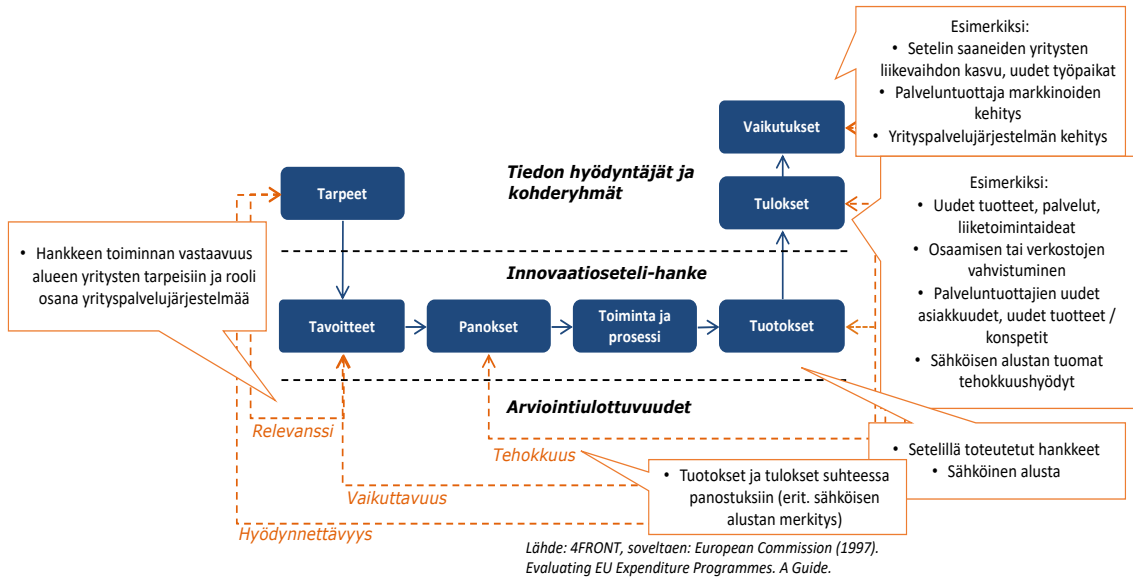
Esimerkiksi:
• Setelin saaneiden yritysten liikevaihdon kasvu, uudet työpaikat
• Palveluntuottaja markkinoiden kehitys
• Yrityspalvelujärjestelmän kehitys

Vaikutukset

Tiedon hyödyntäjät ja kohderyhmät

Tarpeet

Tulokset

Esimerkiksi:
• Uudet tuotteet, palvelut, liiketoimintaideat
• Osaamisen tai verkostojen vahvistuminen
• Palveluntuottajien uudet asiakkuudet, uudet tuotteet / konspetit
• Sähköisen alustan tuomat tehokkuushyödyt

• Hankkeen toiminnan vastaavuus alueen yritysten tarpeisiin ja rooli osana yrityspalvelujärjestelmää

Innovaatioseteli-hanke

Tavoitteet

Panokset

Toiminta ja prosessi

Tuotokset

Arviointiulottuvuudet

Relevanssi

• Setelillä toteutetut hankkeet
• Sähköinen alusta

Tehokkuus

• Tuotokset ja tulokset suhteessa panostuksiin (erit. sähköisen alustan merkitys)

Vaikuttavuus

Hyödynnettävyys

Lähde: 4FRONT, soveltaen: European Commission (1997). Evaluating EU Expenditure Programmes. A Guide.